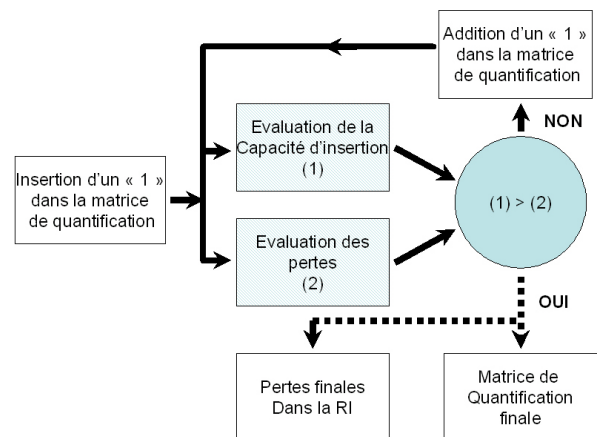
Addition d'un « 1 » dans la matrice de quantification

NON

Insertion d'un « 1 » dans la matrice de quantification

Evaluation de la Capacité d'insertion (1)

Evaluation des pertes (2)

(1) > (2)

OUI

Pertes finales Dans la RI

Matrice de Quantification finale